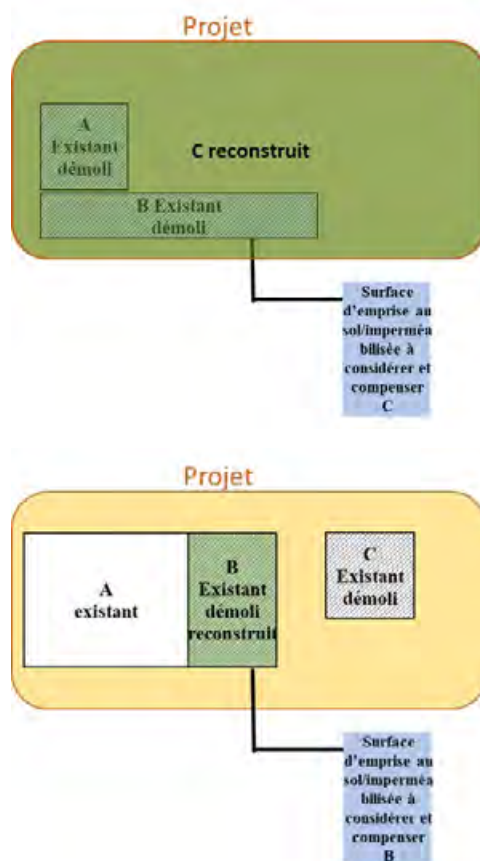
Projet

A Existant démoli

C reconstruit

B Existant démoli

Surface d'emprise au sol/imperméabilisée à considérer et compenser C

Projet

A existant

B Existant démoli reconstruit

C Existant démoli

Surface d'emprise au sol/imperméabilisée à considérer et compenser B